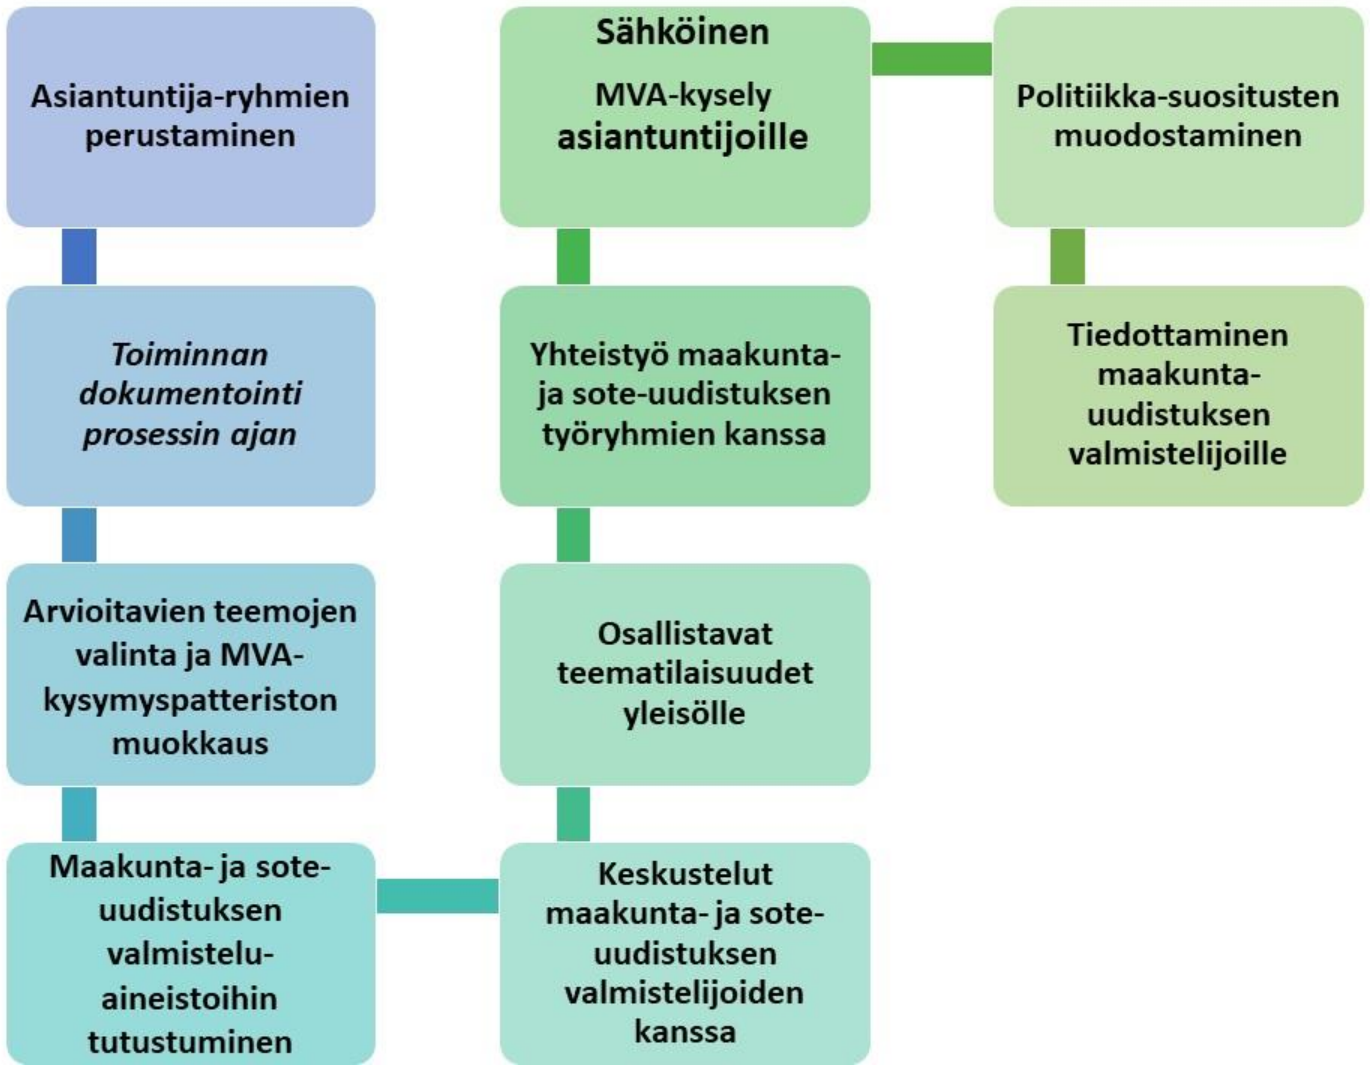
Asiantuntija-ryhmien perustaminen

Toiminnan dokumentointi prosessin ajan

Arvioitavien teemojen valinta ja MVA-kysymyspatteriston muokkaus

Maakunta- ja sote-uudistuksen valmistelu-aineistoihin tutustuminen

Keskustelut maakunta- ja sote-uudistuksen valmistelijoiden kanssa

Osallistavat teematilaisuudet yleisölle

Yhteistyö maakunta- ja sote-uudistuksen työryhmien kanssa

Sähköinen MVA-kysely asiantuntijoille

Politiikka-suositusten muodostaminen

Tiedottaminen maakunta-uudistuksen valmistelijoille